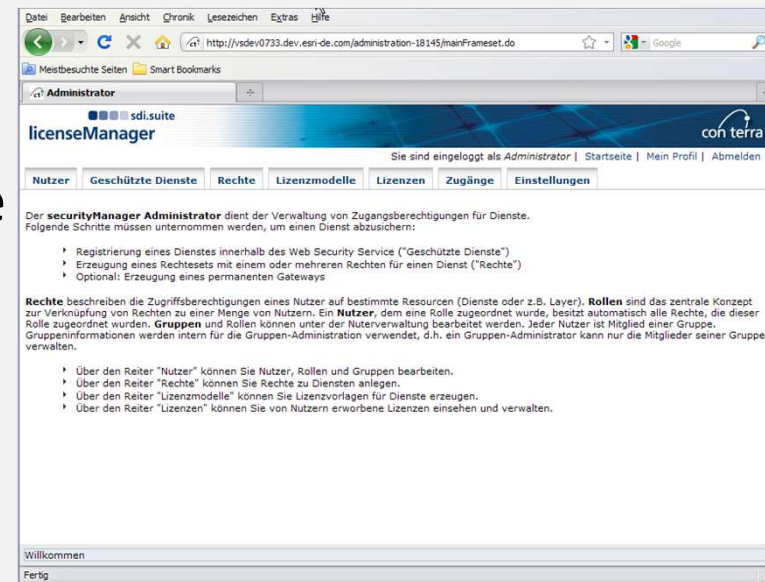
Datei Bearbeiten Ansicht Chronik Lesezeichen Extras Hilfe

http://vsdev0733.dev.esri-de.com/administration-18145/mainFrameset.do

Google

Meistbesuchte Seiten Smart Bookmarks

Administrator

sdi.suite
licenseManager

con terra

Sie sind eingeloggt als Administrator | Startseite | Mein Profil | Abmelden

Nutzer | Geschützte Dienste | Rechte | Lizenzmodelle | Lizenzen | Zugänge | Einstellungen

Der **securityManager Administrator** dient der Verwaltung von Zugangsberechtigungen für Dienste. Folgende Schritte müssen unternommen werden, um einen Dienst abzusichern:

- Registrierung eines Dienstes innerhalb des Web Security Service ("Geschützte Dienste")
- Erzeugung eines Rechtesets mit einem oder mehreren Rechten für einen Dienst ("Rechte")
- Optional: Erzeugung eines permanenten Gateways

**Rechte** beschreiben die Zugriffsberechtigungen eines Nutzer auf bestimmte Resourcen (Dienste oder z.B. Layer). **Rollen** sind das zentrale Konzept zur Verknüpfung von Rechten zu einer Menge von Nutzern. Ein **Nutzer**, dem eine Rolle zugeordnet wurde, besitzt automatisch alle Rechte, die dieser Rolle zugeordnet wurden. **Gruppen** und Rollen können unter der Nuterverwaltung bearbeitet werden. Jeder Nutzer ist Mitglied einer Gruppe. Gruppeninformationen werden intern für die Gruppen-Administration verwendet, d.h. ein Gruppen-Administrator kann nur die Mitglieder seiner Gruppe verwalten.

- Über den Reiter "Nutzer" können Sie Nutzer, Rollen und Gruppen bearbeiten.
- Über den Reiter "Rechte" können Sie Rechte zu Diensten anlegen.
- Über den Reiter "Lizenzmodelle" können Sie Lizenzvorlagen für Dienste erzeugen.
- Über den Reiter "Lizenzen" können Sie von Nutzern erworbene Lizenzen einsehen und verwalten.

Willkommen

Fertig